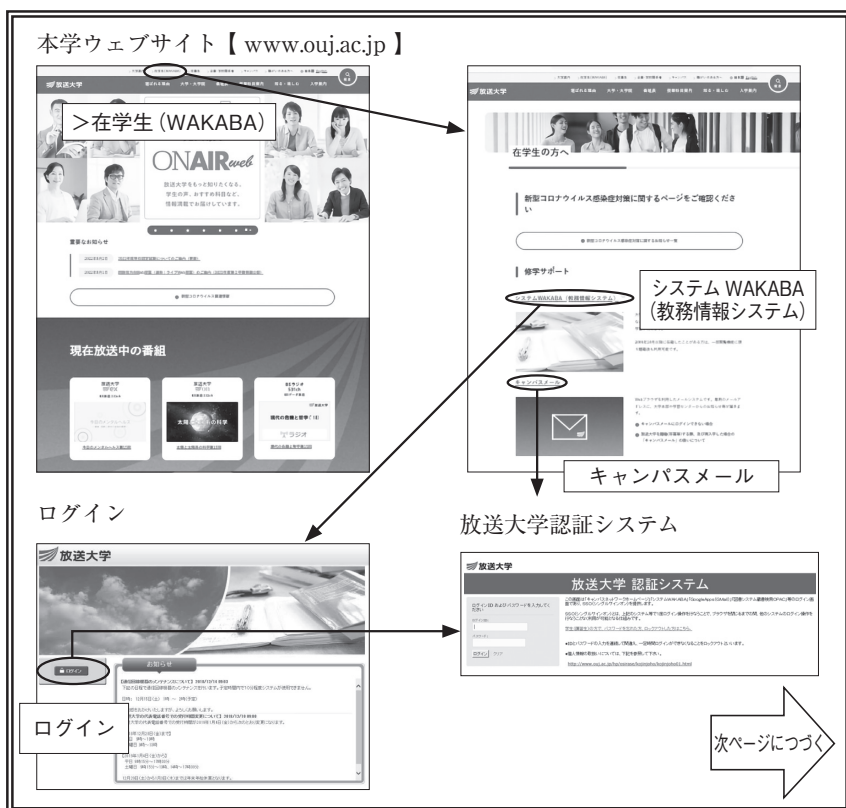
本学ウェブサイト【 www.ouj.ac.jp 】

放送大学

>在学生(WAKABA)

ONAIRweb

放送大学をもっと知りたくなる、学生の声、おすすめ科目など、情報満載でお届けしています。

重要なお知らせ

新型コロナウイルス関連情報

現在放送中の番組

在学生の方へ

新型コロナウイルス感染症対策に関するページをご確認ください

修学サポート

システムWAKABA(教務情報システム)

システム WAKABA
(教務情報システム)

キャンパスメール

キャンパスメール

ログイン

放送大学

ログイン

お知らせ

ログイン

放送大学認証システム

放送大学

放送大学 認証システム

ログイン

http://www.ouj.ac.jp/hp/osirase/kojinjoho/kojinjoho01.html

次ページにつづく